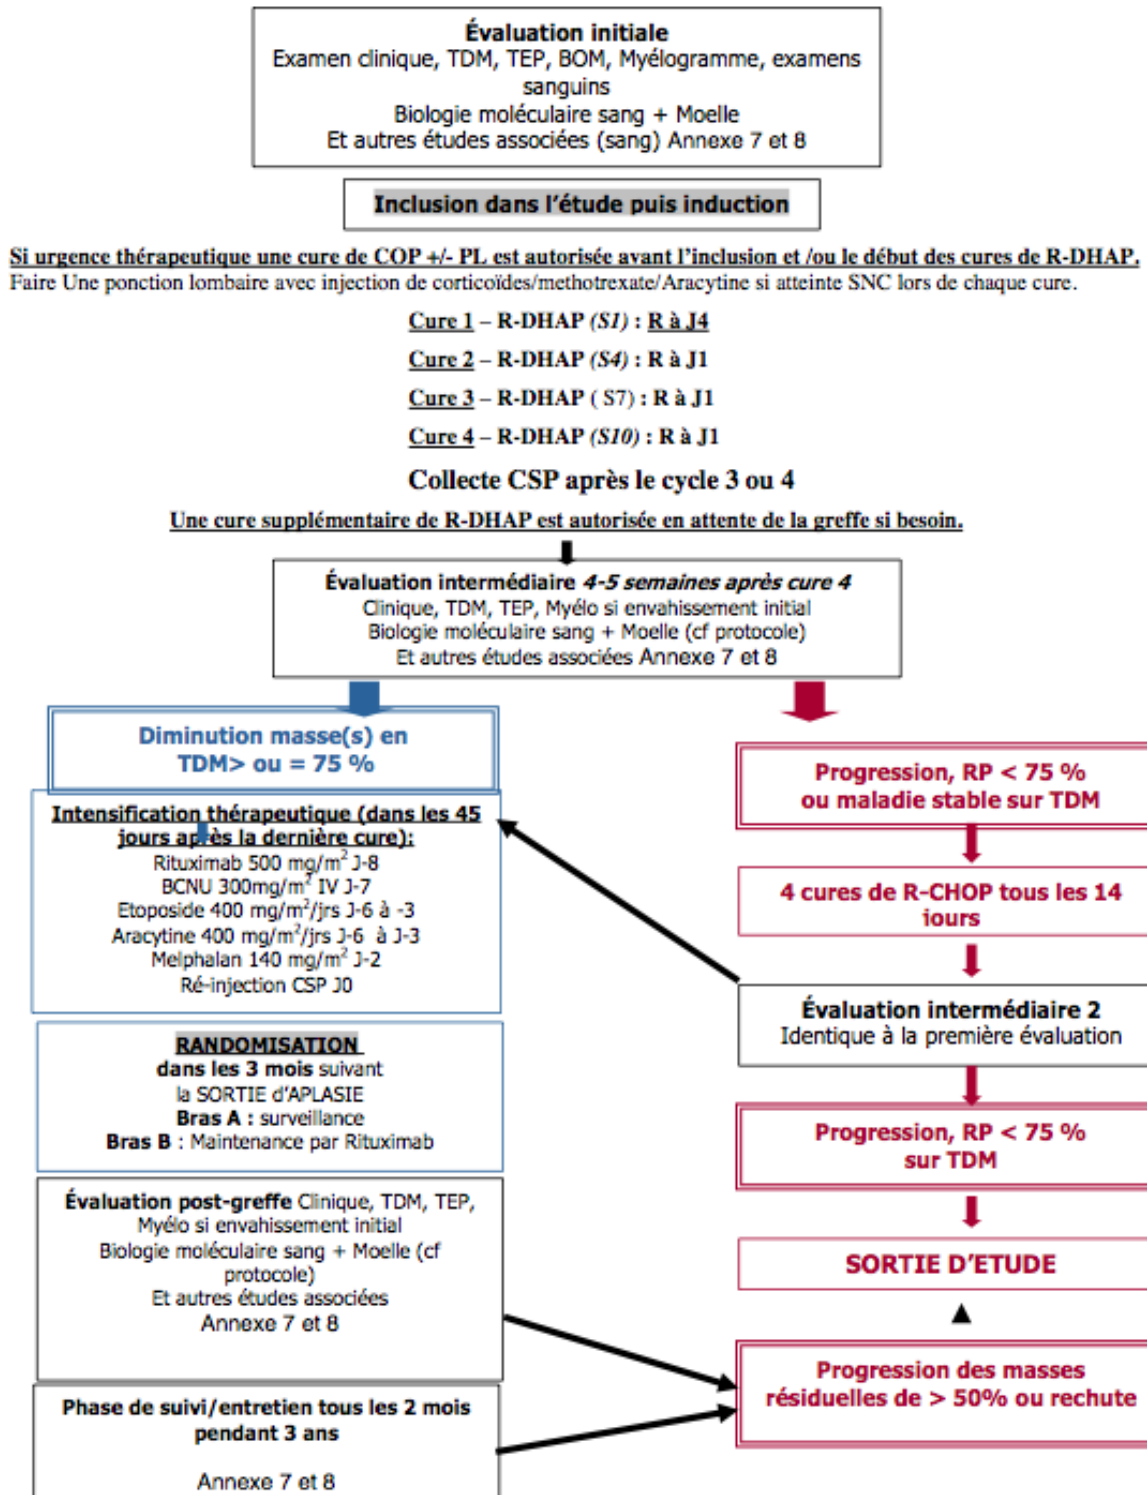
Évaluation initiale
Examen clinique, TDM, TEP, BOM, Myélogramme, examens sanguins
Biologie moléculaire sang + Moelle
Et autres études associées (sang) Annexe 7 et 8

Inclusion dans l'étude puis induction

Si urgence thérapeutique une cure de COP +/- PL est autorisée avant l'inclusion et /ou le début des cures de R-DHAP.
Faire Une ponction lombaire avec injection de corticoïdes/methotrexate/Aracytine si atteinte SNC lors de chaque cure.

Cure 1 – R-DHAP (S1) : R à J4
Cure 2 – R-DHAP (S4) : R à J1
Cure 3 – R-DHAP ( S7) : R à J1
Cure 4 – R-DHAP (S10) : R à J1
Collecte CSP après le cycle 3 ou 4
Une cure supplémentaire de R-DHAP est autorisée en attente de la greffe si besoin.

Évaluation intermédiaire 4-5 semaines après cure 4
Clinique, TDM, TEP, Myélo si envahissement initial
Biologie moléculaire sang + Moelle (cf protocole)
Et autres études associées Annexe 7 et 8

Diminution masse(s) en TDM> ou = 75 %

Intensification thérapeutique (dans les 45 jours après la dernière cure):
Rituximab 500 mg/m$^2$ J-8
BCNU 300mg/m$^2$ IV J-7
Etoposide 400 mg/m$^2$/jrs J-6 à -3
Aracytine 400 mg/m$^2$/jrs J-6 à J-3
Melphalan 140 mg/m$^2$ J-2
Ré-injection CSP J0

RANDOMISATION
dans les 3 mois suivant la SORTIE d'APLASIE
Bras A : surveillance
Bras B : Maintenance par Rituximab

Évaluation post-greffe Clinique, TDM, TEP, Myélo si envahissement initial
Biologie moléculaire sang + Moelle (cf protocole)
Et autres études associées
Annexe 7 et 8

Phase de suivi/entretien tous les 2 mois pendant 3 ans

Annexe 7 et 8

Progression, RP < 75 % ou maladie stable sur TDM

4 cures de R-CHOP tous les 14 iours

Évaluation intermédiaire 2
Identique à la première évaluation

Progression, RP < 75 % sur TDM

SORTIE D'ETUDE

Progression des masses résiduelles de > 50% ou rechute